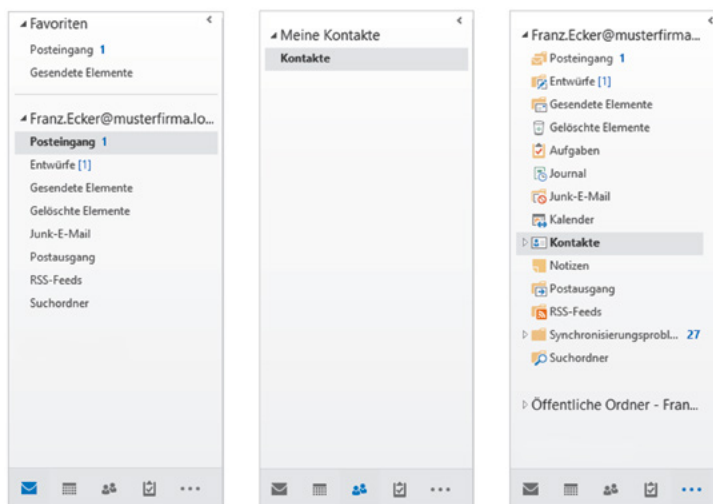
Favoriten
Posteingang 1
Gesendete Elemente

Franz.Ecker@musterfirma.lo...
Posteingang 1
Entwürfe [1]
Gesendete Elemente
Gelöschte Elemente
Junk-E-Mail
Postausgang
RSS-Feeds
Suchordner

...

Meine Kontakte
Kontakte

...

Franz.Ecker@musterfirma...
Posteingang 1
Entwürfe [1]
Gesendete Elemente
Gelöschte Elemente
Aufgaben
Journal
Junk-E-Mail
Kalender
Kontakte
Notizen
Postausgang
RSS-Feeds
Synchronisierungsprobl... 27
Suchordner

Öffentliche Ordner - Fran...

...